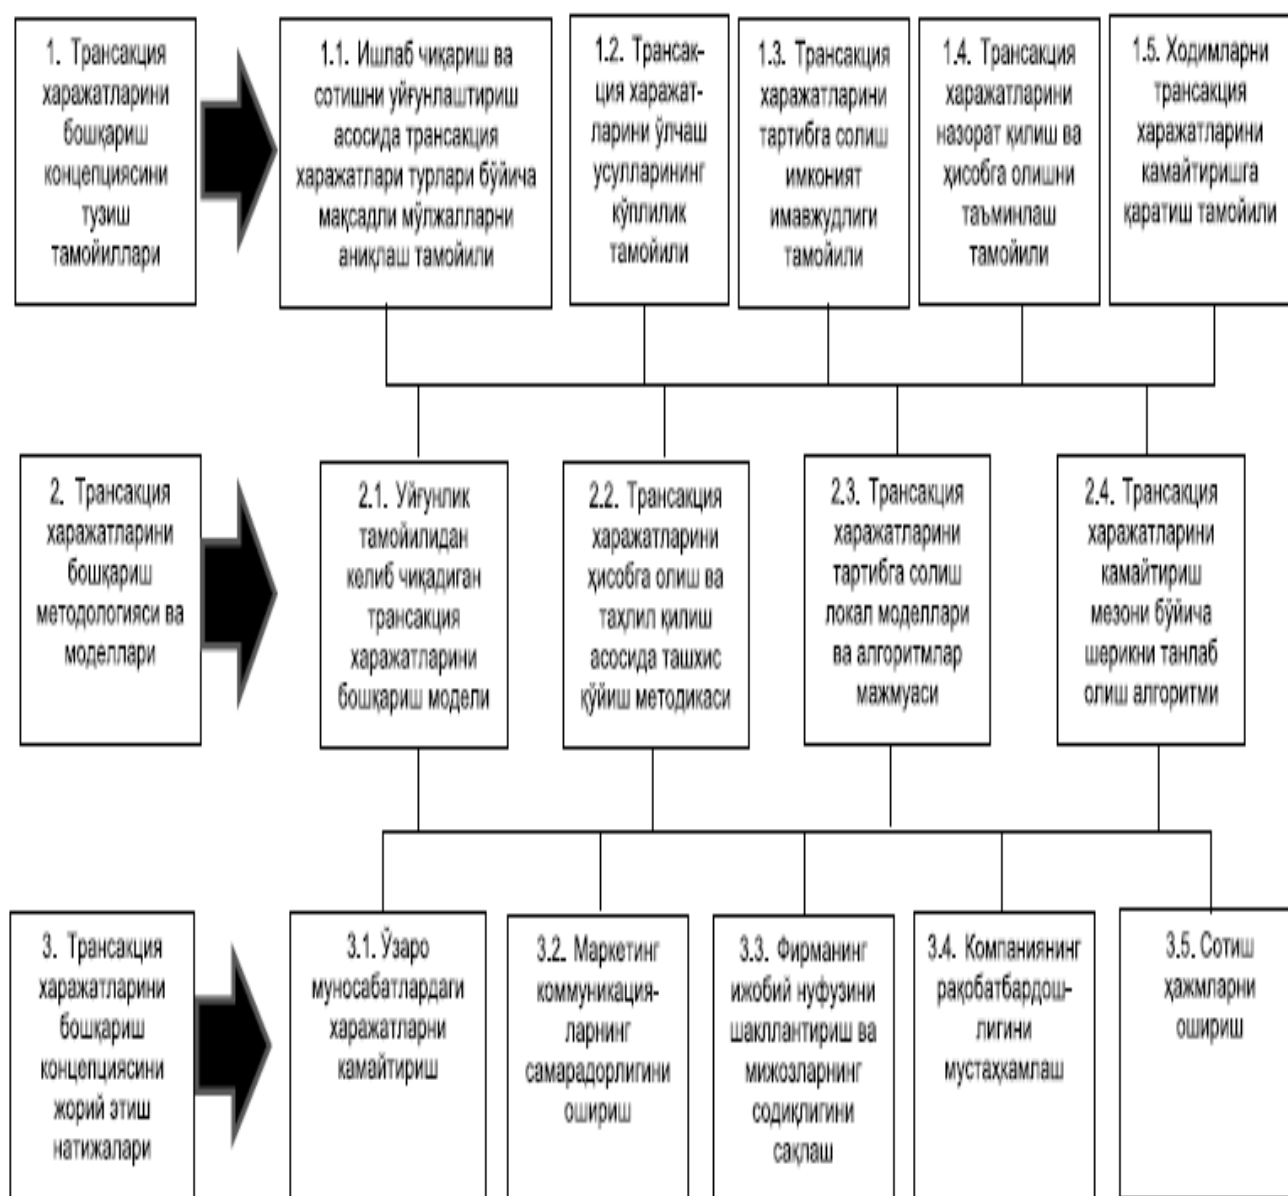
1. Трансакция харажатларини бошқариш концепциясини тузиш тамойиллари

1.1. Ишлаб чиқариш ва сотишни уйғунлаштириш асосида трансакция харажатлари турлари бўйича мақсадли мўлжалларни аниқлаш тамойили

1.2. Трансакция харажатларини ўлчаш усулларининг кўплилик тамойили

1.3. Трансакция харажатларини тартибга солиш имконият имавжудлиги тамойили

1.4. Трансакция харажатларини назорат қилиш ва ҳисобга олишни таъминлаш тамойили

1.5. Ходимларни трансакция харажатларини камайтиришга қаратиш тамойили

2. Трансакция харажатларини бошқариш методологияси ва моделлари

2.1. Уйғунлик тамойилидан келиб чиқадиган трансакция харажатларини бошқариш модели

2.2. Трансакция харажатларини ҳисобга олиш ва таҳлил қилиш асосида ташхис қўйиш методикаси

2.3. Трансакция харажатларини тартибга солиш локал моделлари ва алгоритмлар мажмуаси

2.4. Трансакция харажатларини камайтириш мезони бўйича шерикни танлаб олиш алгоритми

3. Трансакция харажатларини бошқариш концепциясини жорий этиш натижалари

3.1. Ўзаро муносабатлардаги харажатларни камайтириш

3.2. Маркетинг коммуникацияларнинг самарадорлигини ошириш

3.3. Фирманинг ижобий нуфузини шакллантириш ва мижозларнинг содиқлигини сақлаш

3.4. Компаниянинг рақобатбардошлигини мустаҳкамлаш

3.5. Сотиш ҳажмларни ошириш